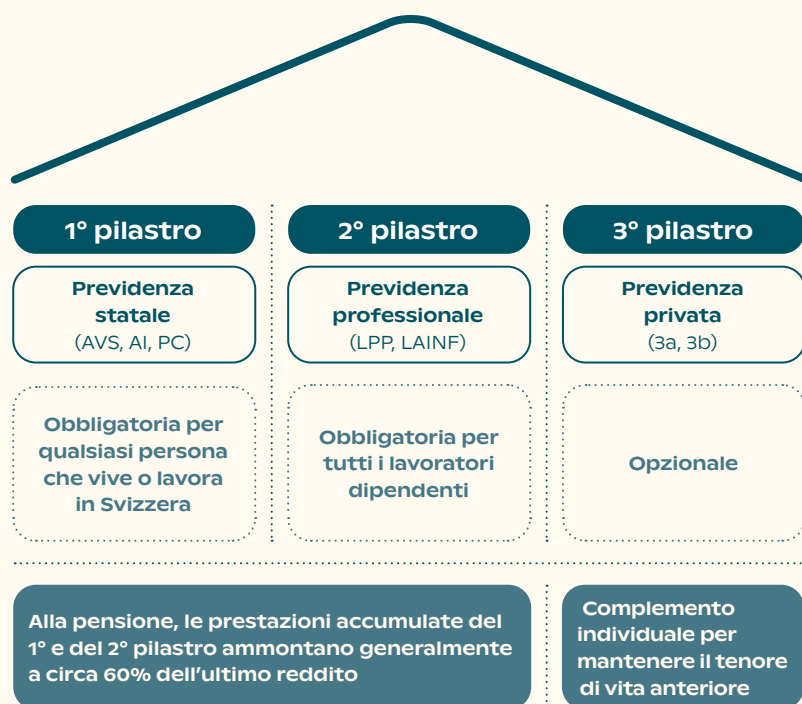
1° pilastro

Previdenza statale
(AVS, AI, PC)

Obbligatoria per qualsiasi persona che vive o lavora in Svizzera

2° pilastro

Previdenza professionale
(LPP, LAINF)

Obbligatoria per tutti i lavoratori dipendenti

3° pilastro

Previdenza privata
(3a, 3b)

Opzionale

Alla pensione, le prestazioni accumulate del 1° e del 2° pilastro ammontano generalmente a circa 60% dell'ultimo reddito

Complemento individuale per mantenere il tenore di vita anteriore